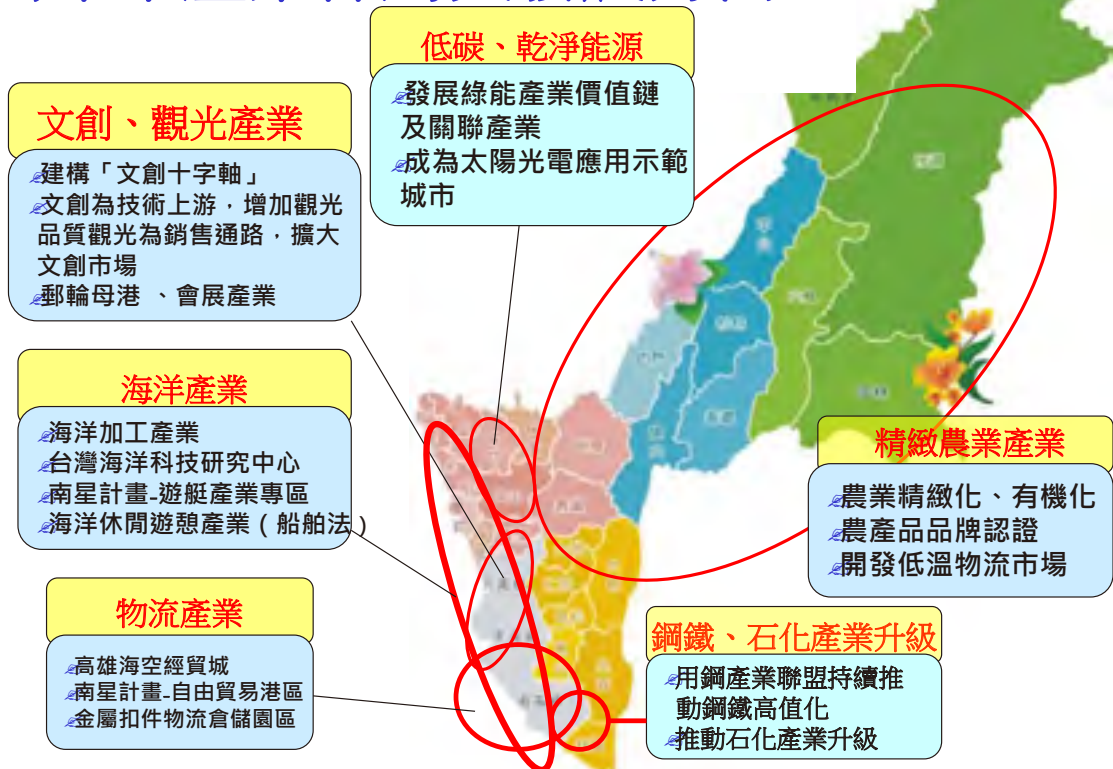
低碳、乾淨能源

發展綠能產業價值鏈及關聯產業
成為太陽光電應用示範城市

文創、觀光產業

建構「文創十字軸」
文創為技術上游，增加觀光品質觀光為銷售通路，擴大文創市場
郵輪母港 、會展產業

海洋產業

海洋加工產業
台灣海洋科技研究中心
南星計畫-遊艇產業專區
海洋休閒遊憩產業（船舶法）

物流產業

高雄海空經貿城
南星計畫-自由貿易港區
金屬扣件物流倉儲園區

精緻農業產業

農業精緻化、有機化
農產品品牌認證
開發低溫物流市場

鋼鐵、石化產業升級

用鋼產業聯盟持續推動鋼鐵高值化
推動石化產業升級